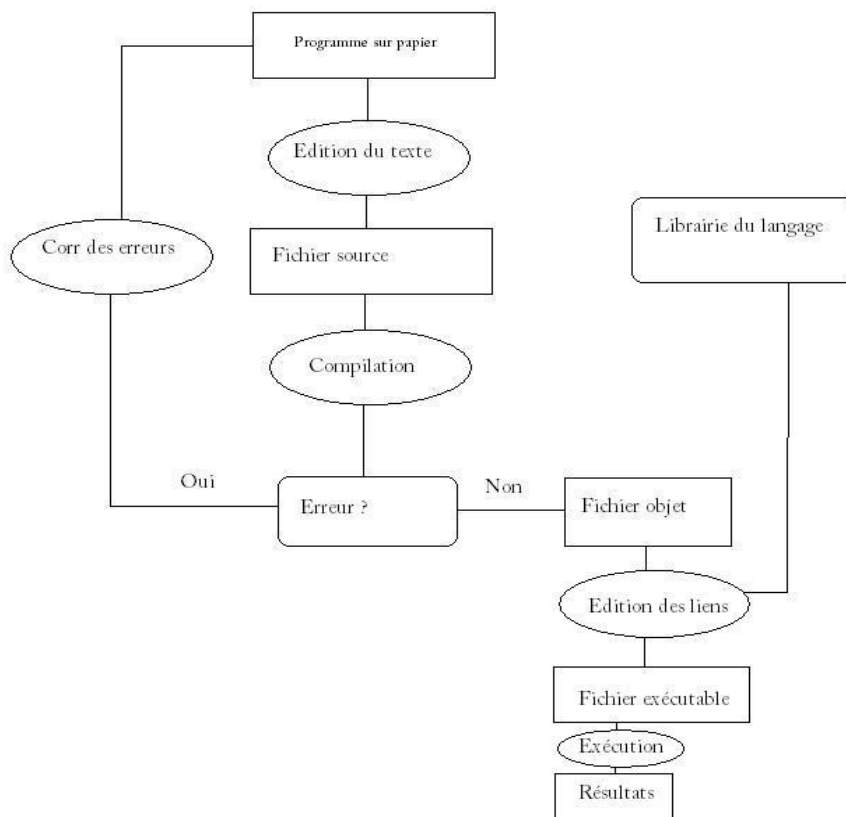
Programme sur papier

Edition du texte

Corr des erreurs

Fichier source

Librairie du langage

Compilation

Oui

Erreur ?

Non

Fichier objet

Edition des liens

Fichier exécutable

Exécution

Résultats